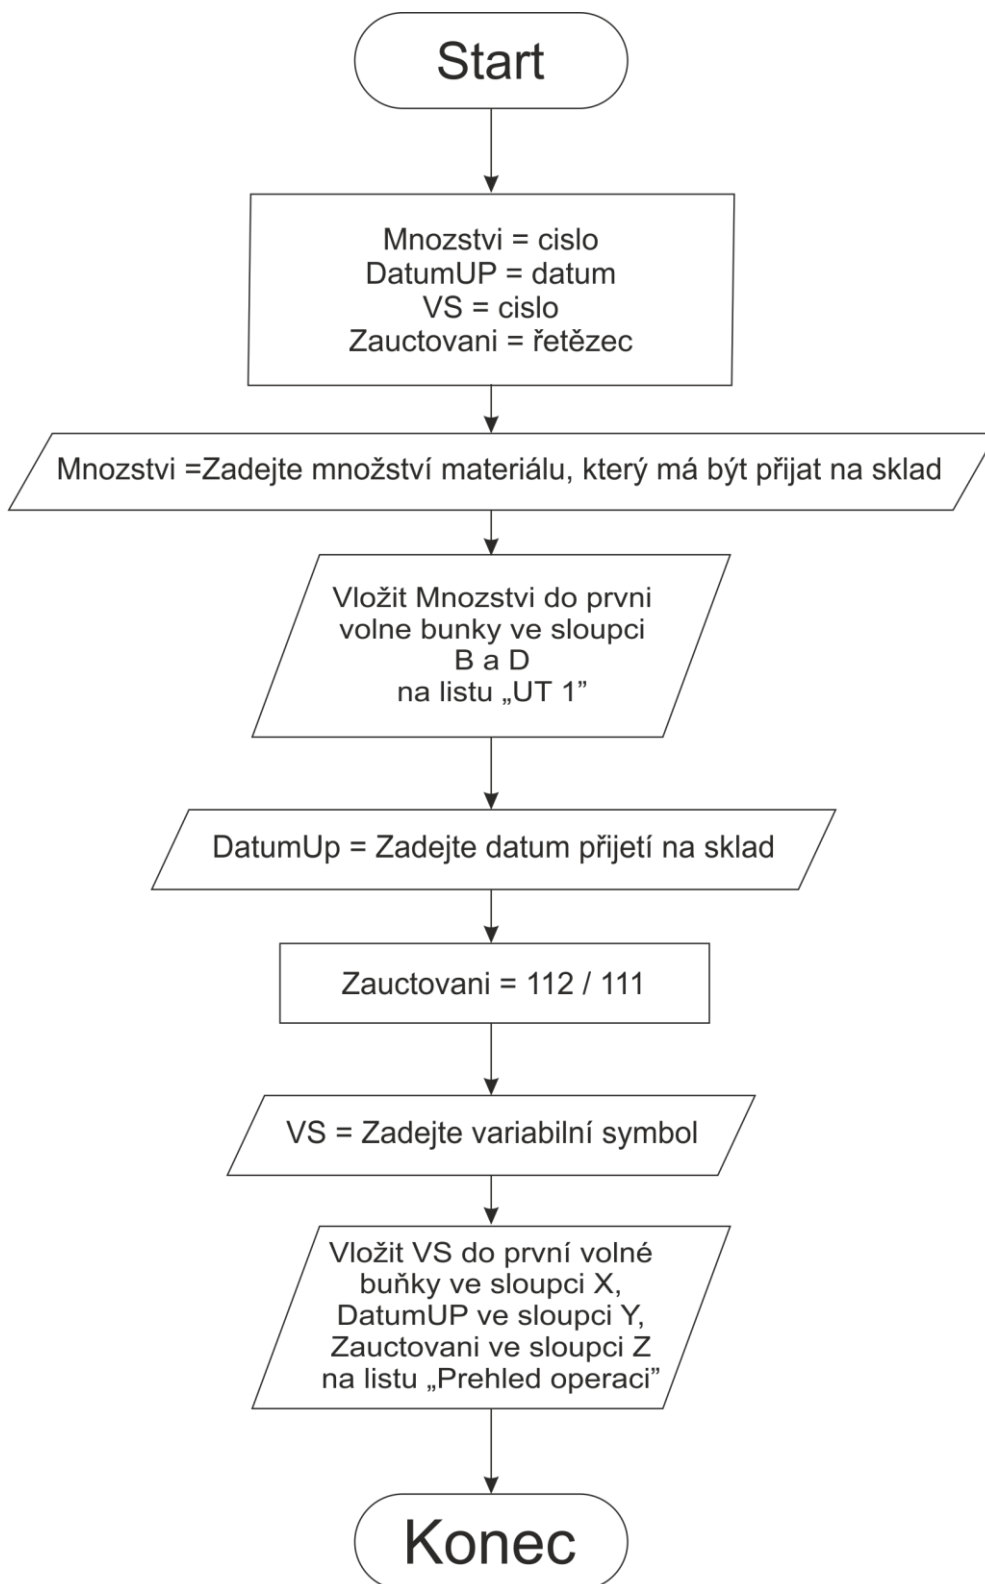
Start

Mnozstvi = cislo
DatumUP = datum
VS = cislo
Zauctovani = řetězec

Mnozstvi =Zadejte množství materiálu, který má být přijat na sklad

Vložit Mnozstvi do prvni volne bunky ve sloupci B a D na listu „UT 1”

DatumUp = Zadejte datum přijetí na sklad

Zauctovani = 112 / 111

VS = Zadejte variabilní symbol

Vložit VS do první volné buňky ve sloupci X, DatumUP ve sloupci Y, Zauctovani ve sloupci Z na listu „Prehled operaci”

Konec